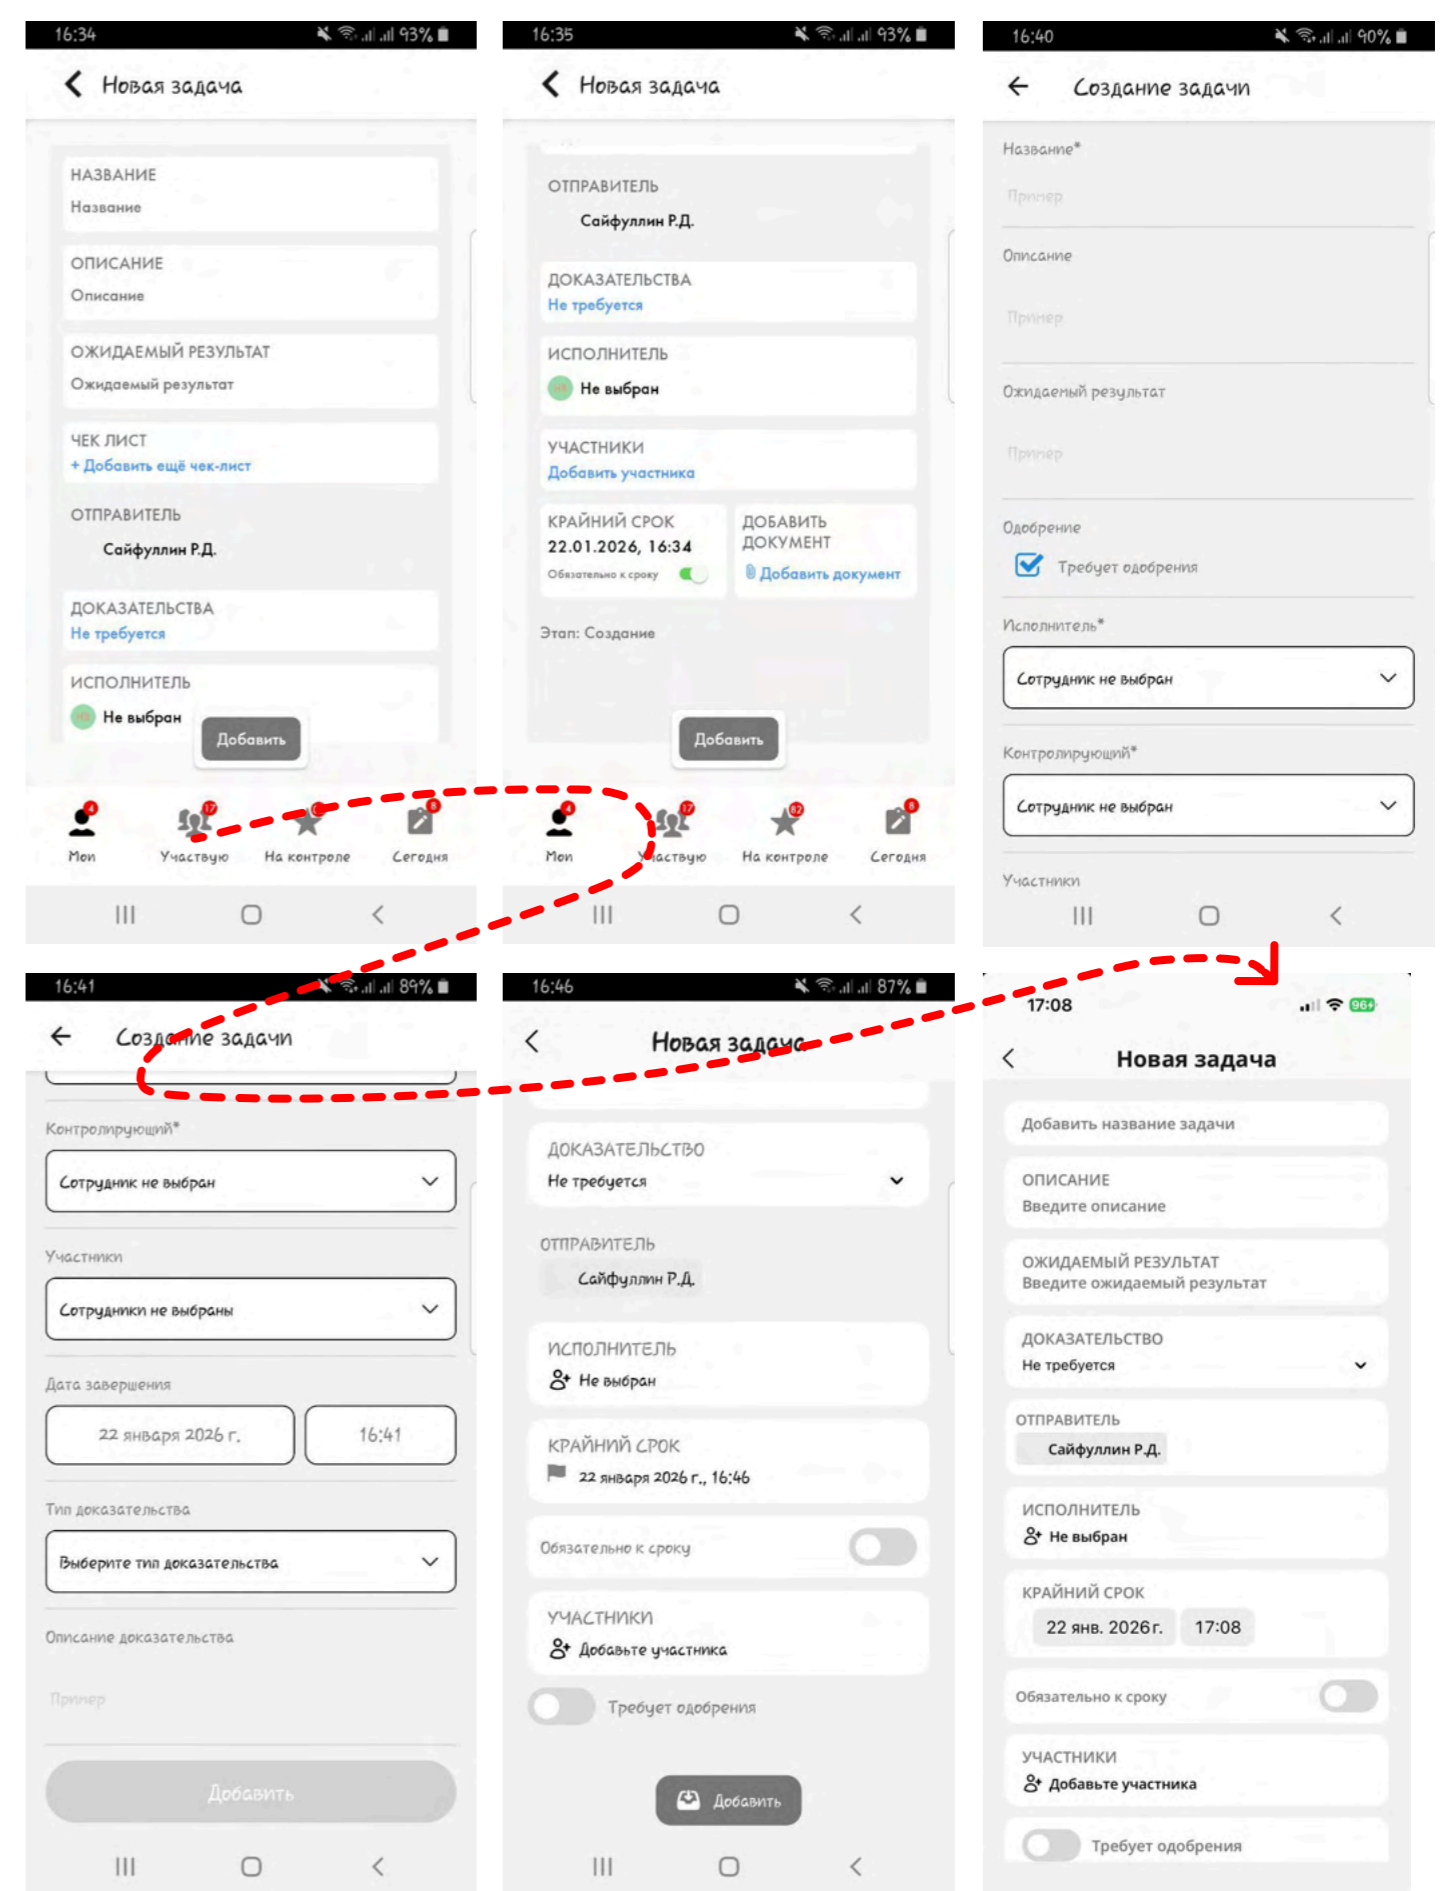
16:34 93%

Новая задача

НАЗВАНИЕ
Название

ОПИСАНИЕ
Описание

ОЖИДАЕМЫЙ РЕЗУЛЬТАТ
Ожидаемый результат

ЧЕК ЛИСТ
+ Добавить ещё чек-лист

ОТПРАВИТЕЛЬ
Сайфуллин Р.Д.

ДОКАЗАТЕЛЬСТВА
Не требуется

ИСПОЛНИТЕЛЬ
Не выбран

Добавить

Мои Участвую На контроле Сегодня

16:35 93%

Новая задача

ОТПРАВИТЕЛЬ
Сайфуллин Р.Д.

ДОКАЗАТЕЛЬСТВА
Не требуется

ИСПОЛНИТЕЛЬ
Не выбран

УЧАСТНИКИ
Добавить участника

КРАЙНИЙ СРОК
22.01.2026, 16:34
Обязательно к сроку

ДОБАВИТЬ ДОКУМЕНТ
Добавить документ

Этап: Создание

Добавить

Мои Участвую На контроле Сегодня

16:40 90%

Создание задачи

Название*
Пример

Описание
Пример

Ожидаемый результат
Пример

Одобрение
Требует одобрения

Исполнитель*
Сотрудник не выбран

Контролирующий*
Сотрудник не выбран

Участники

16:41 89%

Создание задачи

Контролирующий*
Сотрудник не выбран

Участники
Сотрудники не выбраны

Дата завершения
22 января 2026 г. 16:41

Тип доказательства
Выберите тип доказательства

Описание доказательства
Пример

Добавить

16:46 87%

Новая задача

ДОКАЗАТЕЛЬСТВО
Не требуется

ОТПРАВИТЕЛЬ
Сайфуллин Р.Д.

ИСПОЛНИТЕЛЬ
Не выбран

КРАЙНИЙ СРОК
22 января 2026 г., 16:46

Обязательно к сроку

УЧАСТНИКИ
Добавьте участника

Требует одобрения

Добавить

17:08 96

Новая задача

Добавить название задачи

ОПИСАНИЕ
Введите описание

ОЖИДАЕМЫЙ РЕЗУЛЬТАТ
Введите ожидаемый результат

ДОКАЗАТЕЛЬСТВО
Не требуется

ОТПРАВИТЕЛЬ
Сайфуллин Р.Д.

ИСПОЛНИТЕЛЬ
Не выбран

КРАЙНИЙ СРОК
22 янв. 2026г. 17:08

Обязательно к сроку

УЧАСТНИКИ
Добавьте участника

Требует одобрения